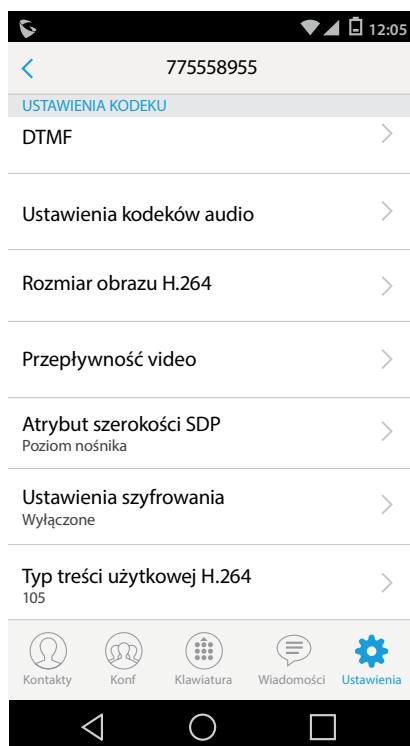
12:05

775558955

USTAWIENIA KODEKU

DTMF

Ustawienia kodeków audio

Rozmiar obrazu H.264

Przepływność video

Atrybut szerokości SDP
Poziom nośnika

Ustawienia szyfrowania
Wyłączone

Typ treści użytkowej H.264
105

Kontakty
Konf
Klawiatura
Wiadomości
Ustawienia